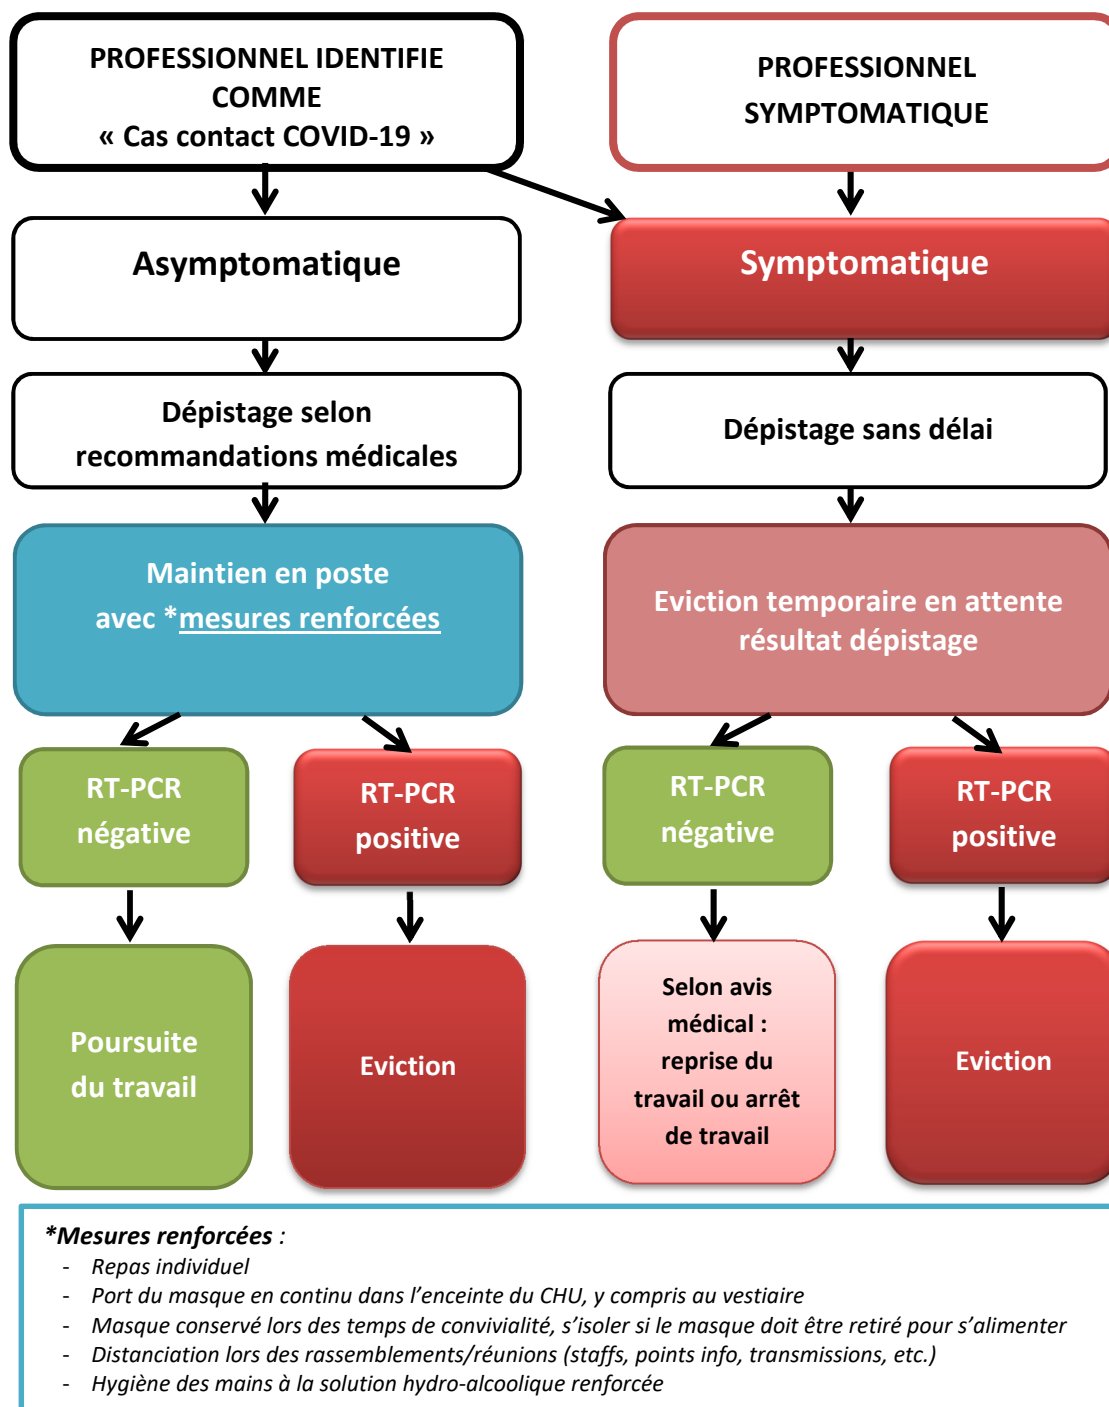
PROFESSIONNEL IDENTIFIE COMME « Cas contact COVID-19 »

PROFESSIONNEL SYMPTOMATIQUE

Asymptomatique

Symptomatique

Dépistage selon recommandations médicales

Dépistage sans délai

Maintien en poste avec *mesures renforcées

Eviction temporaire en attente résultat dépistage

RT-PCR négative

RT-PCR positive

RT-PCR négative

RT-PCR positive

Poursuite du travail

Eviction

Selon avis médical : reprise du travail ou arrêt de travail

Eviction

*Mesures renforcées :
- Repas individuel
- Port du masque en continu dans l'enceinte du CHU, y compris au vestiaire
- Masque conservé lors des temps de convivialité, s'isoler si le masque doit être retiré pour s'alimenter
- Distanciation lors des rassemblements/réunions (staffs, points info, transmissions, etc.)
- Hygiène des mains à la solution hydro-alcoolique renforcée